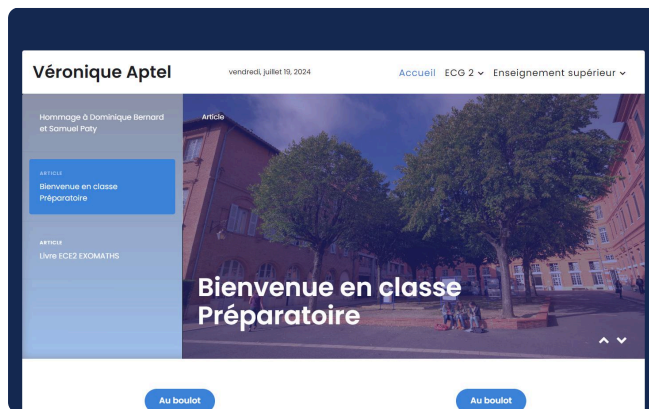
Véronique Aptel

vendredi, juillet 19, 2024

Accueil ECG 2 Enseignement supérieur

Hommage à Dominique Bernard et Samuel Paty

ARTICLE
Bienvenue en classe Préparatoire

ARTICLE
Livre ECE2 EXOMATHS

Article

Bienvenue en classe Préparatoire

Au boulot

Au boulot